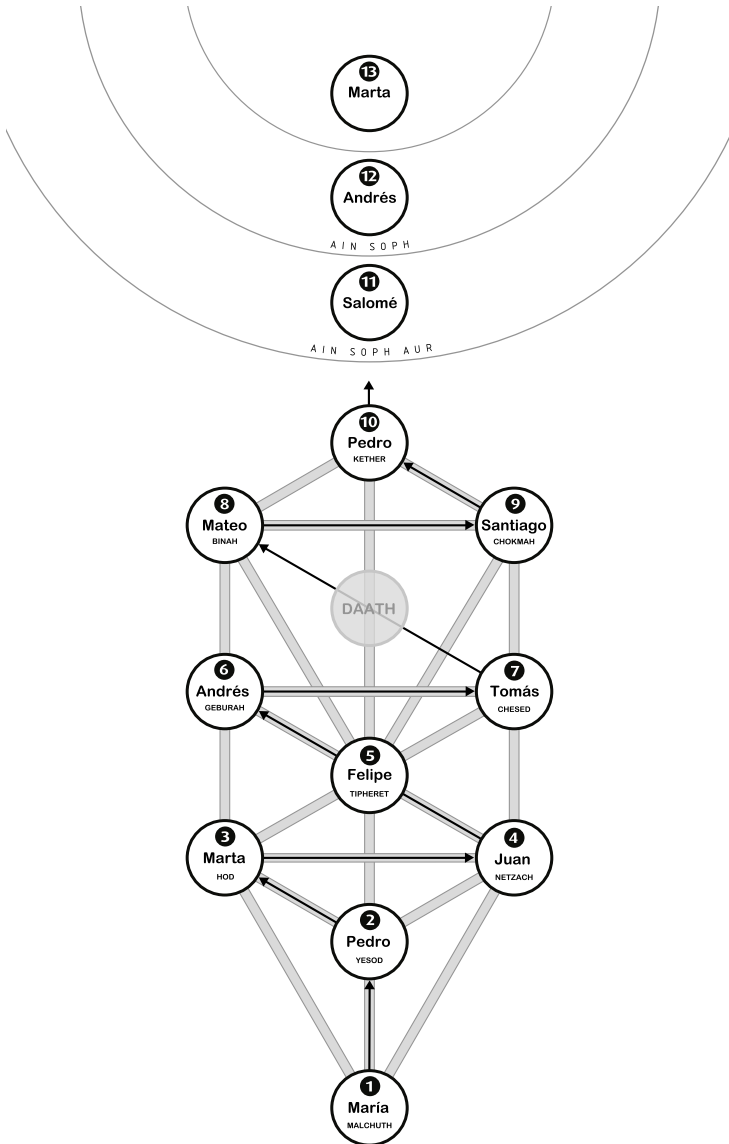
13
Marta

12
Andrés

AIN SOPH

11
Salomé

AIN SOPH AUR

10
Pedro
KETHER

8
Mateo
BINAH

9
Santiago
CHOKMAH

DAATH

6
Andrés
GEBURAH

7
Tomás
CHESED

5
Felipe
TIPHERET

3
Marta
HOD

4
Juan
NETZACH

2
Pedro
YESOD

1
María
MALCHUTH